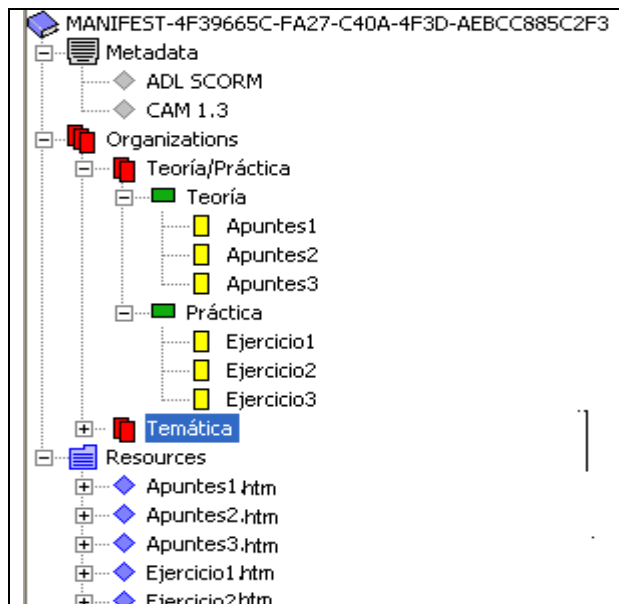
MANIFEST-4F39665C-FA27-C40A-4F3D-AEBCC885C2F3
Metadata
ADL SCORM
CAM 1.3
Organizations
Teoría/Práctica
Teoría
Apuntes1
Apuntes2
Apuntes3
Práctica
Ejercicio1
Ejercicio2
Ejercicio3
Temática
Resources
Apuntes1.htm
Apuntes2.htm
Apuntes3.htm
Ejercicio1.htm
Ejercicio2.htm